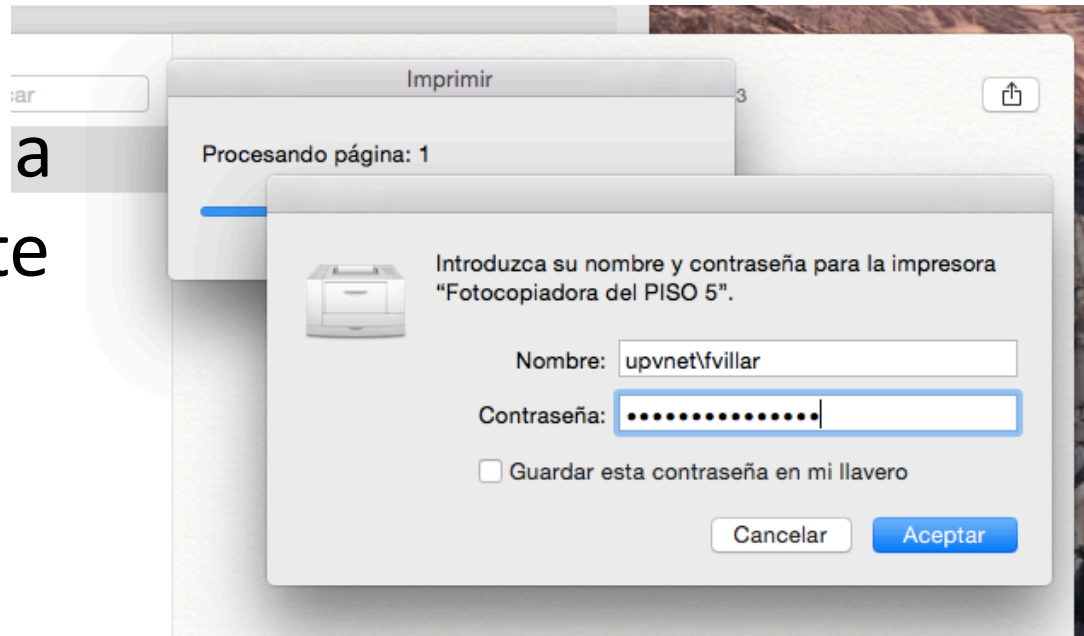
ar

a

te

Imprimir

3

Procesando página: 1

Introduzca su nombre y contraseña para la impresora “Fotocopiadora del PISO 5”.

Nombre: upvnet\fvillar

Contraseña: •••••••••••••••

Guardar esta contraseña en mi llavero

Cancelar

Aceptar